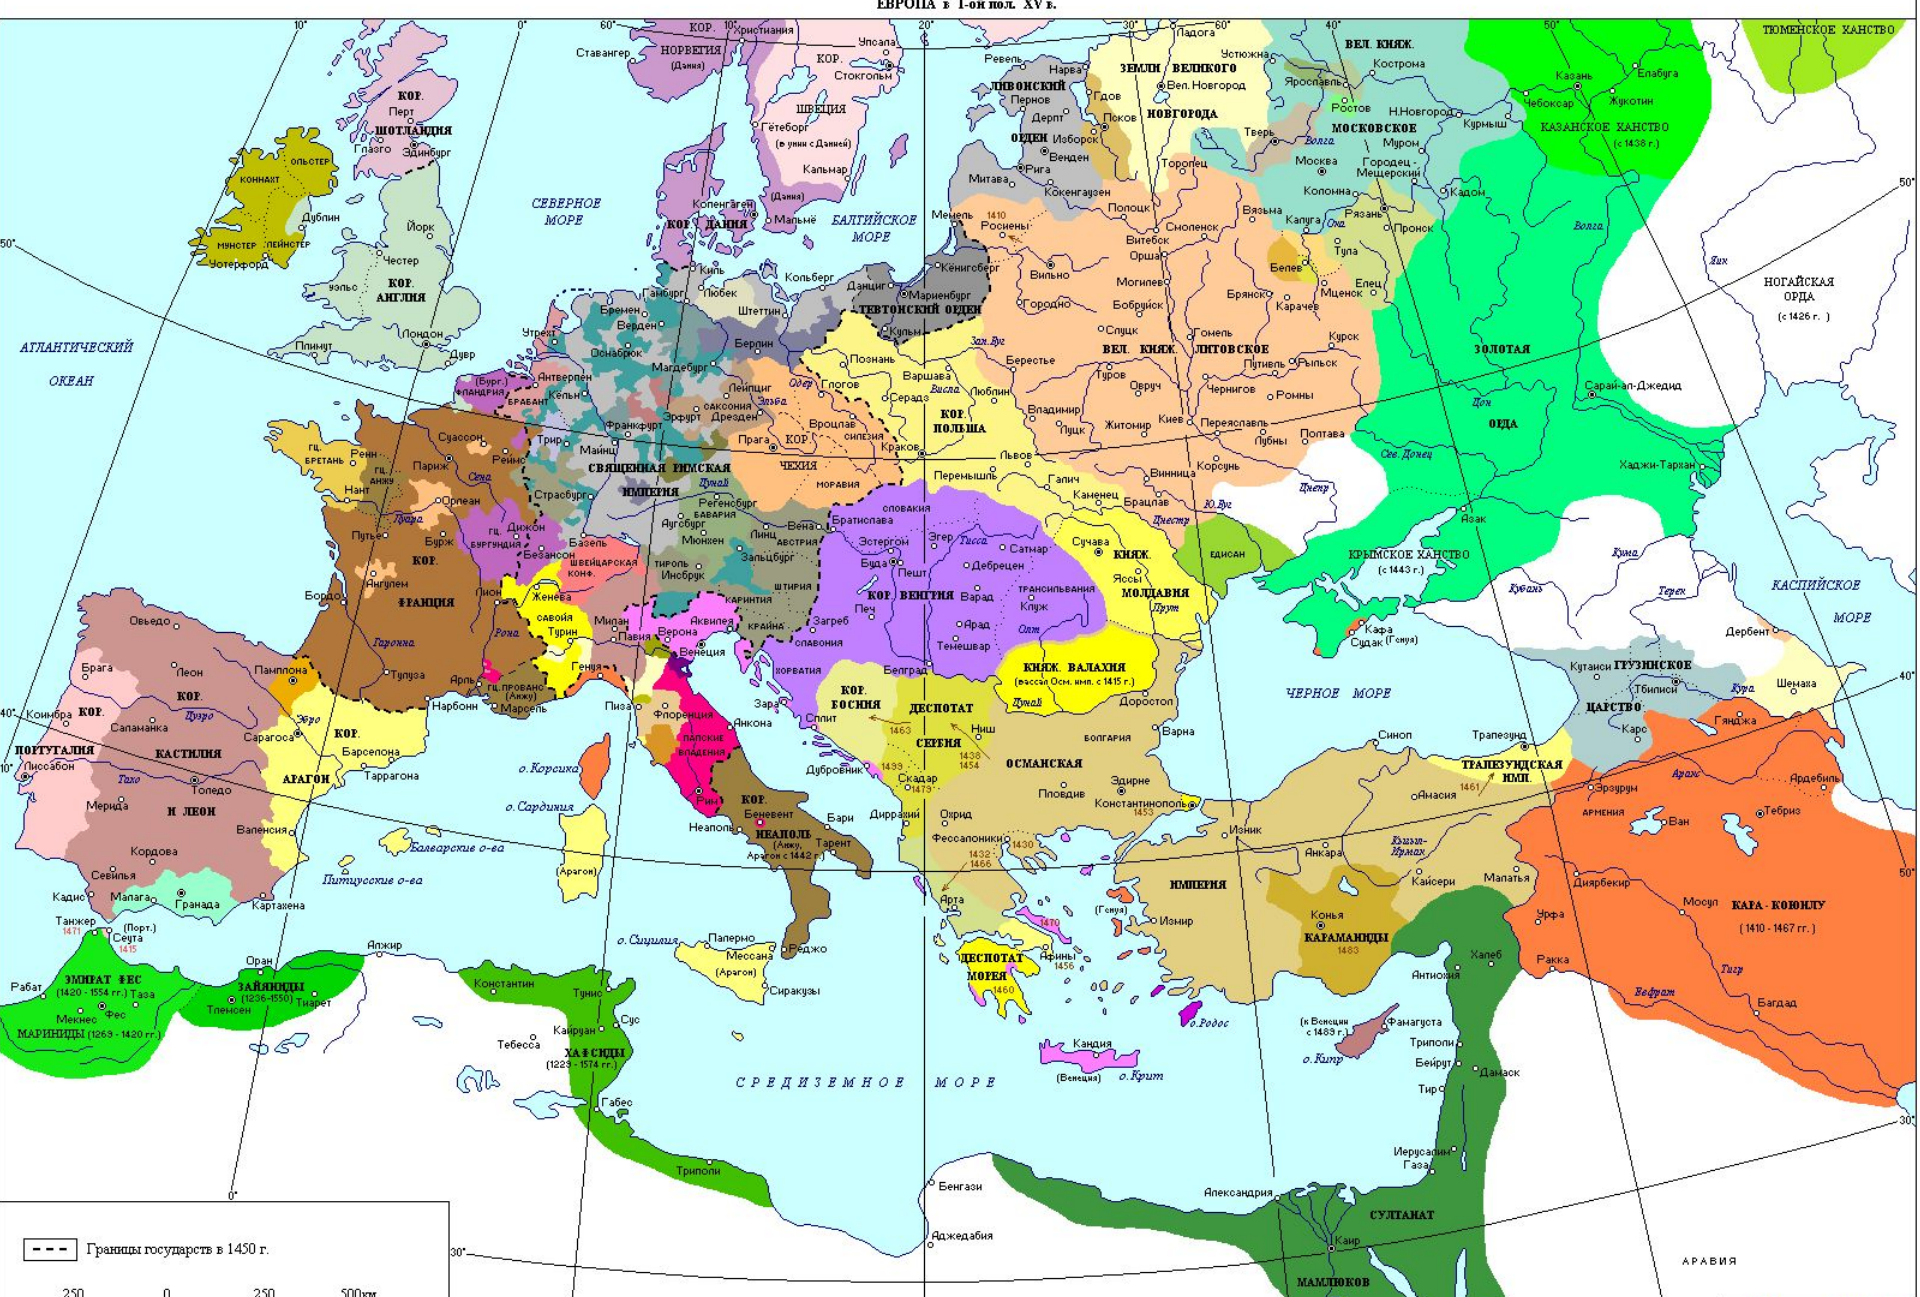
ЕВРОПА в 1-ой пол. XV в.

ТЮМЕНСКОЕ ХАНСТВО
КАЗАНСКОЕ ХАНСТВО (с 1438 г.)
НОГАЙСКАЯ ОРДА (с 1426 г.)
ЗОЛОТАЯ ОРДА
КРЫМСКОЕ ХАНСТВО (с 1443 г.)
КАСПИЙСКОЕ МОРЕ
ЧЕРНОЕ МОРЕ
ГРУЗИНСКОЕ ЦАРСТВО
КАРА-КОЮНЛУ (1410 - 1467 гг.)
ТРАПЕЗУНДСКАЯ ИМП.
ОСМАНСКАЯ ИМПЕРИЯ
КАРАМАНИДЫ
СУЛТАНАТ МАМЛЮКОВ
АРАВИЯ
СРЕДИЗЕМНОЕ МОРЕ
ХАФСИДЫ (1223 - 1574 гг.)
ЗАЙЯНИДЫ (1236-1550)
ЭМИРАТ ФЕС (1420 - 1554 гг.)
МАРИНИДЫ (1269 - 1420 гг.)
ДЕСПОТАТ МОРЕЯ
ДЕСПОТАТ СЕРБИЯ
КОР. БОСНИЯ
КНЯЖ. ВАЛАХИЯ (вассал Осм. имп. с 1415 г.)
КНЯЖ. МОЛДАВИЯ
КОР. ВЕНГРИЯ
КОР. НЕАПОЛЬ
ПАПСКИЕ ВЛАДЕНИЯ
СВЯЩЕННАЯ РИМСКАЯ ИМПЕРИЯ
КОР. ЧЕХИЯ
КОР. ПОЛЬША
ВЕЛ. КНЯЖ. ЛИТОВСКОЕ
ТЕВТОНСКИЙ ОРДЕН
ЛИВОНСКИЙ ОРДЕН
ЗЕМЛИ ВЕЛИКОГО НОВГОРОДА
ВЕЛ. КНЯЖ. МОСКОВСКОЕ
КОР. ШВЕЦИЯ
КОР. НОРВЕГИЯ
КОР. ДАНИЯ
КОР. ШОТЛАНДИЯ
КОР. АНГЛИЯ
КОР. ФРАНЦИЯ
КОР. ПОРТУГАЛИЯ
КОР. КАСТИЛИЯ И ЛЕОН
КОР. АРАГОН
СЕВЕРНОЕ МОРЕ
БАЛТИЙСКОЕ МОРЕ
АТЛАНТИЧЕСКИЙ ОКЕАН
о. Корсика
о. Сардиния
о. Сицилия
Балеарские о-ва
Питиусские о-ва
о. Крит
о. Кипр
о. Родос
савойя
Женева
Турин
Милан
Венеция
Флоренция
Рим
Неаполь
Париж
Лондон
Москва
Новгород
Киев
Краков
Прага
Вена
Буда
Константинополь
Каир
Александрия
Гранада
Толедо
Лиссабон

--- Границы государств в 1450 г.
250 0 250 500км